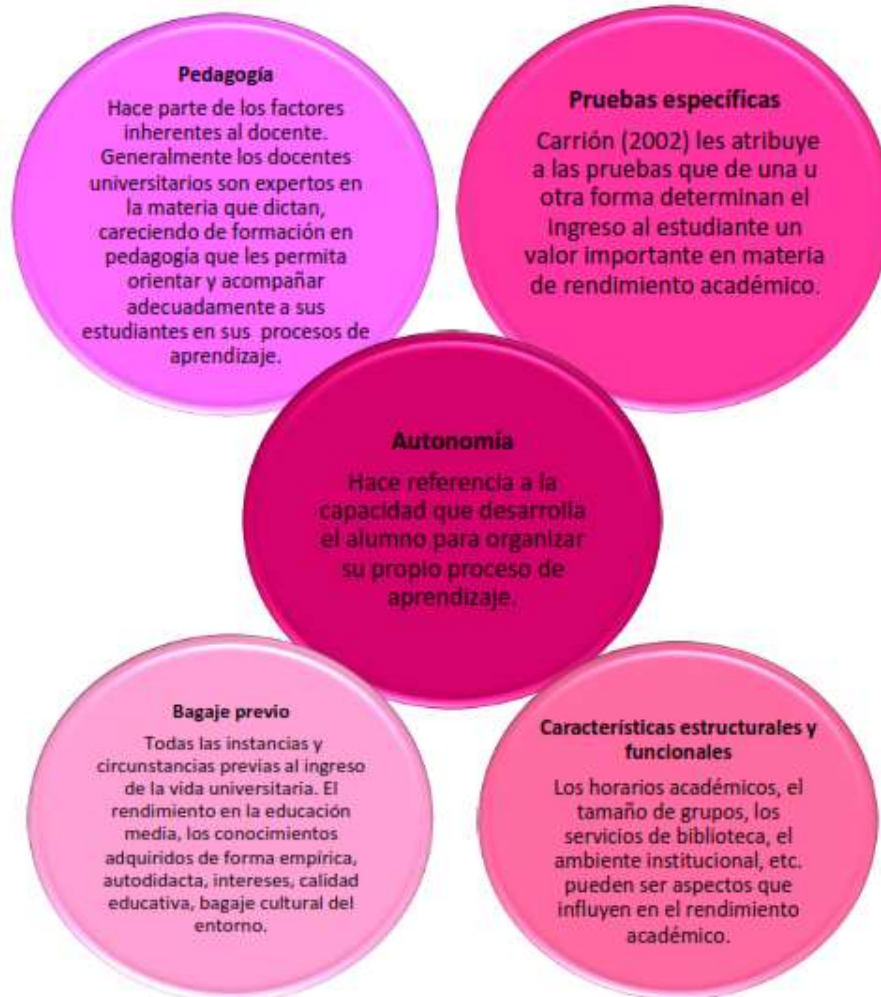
Pedagogía

Hace parte de los factores inherentes al docente. Generalmente los docentes universitarios son expertos en la materia que dictan, careciendo de formación en pedagogía que les permita orientar y acompañar adecuadamente a sus estudiantes en sus procesos de aprendizaje.

Pruebas específicas

Carrión (2002) les atribuye a las pruebas que de una u otra forma determinan el ingreso al estudiante un valor importante en materia de rendimiento académico.

Autonomía

Hace referencia a la capacidad que desarrolla el alumno para organizar su propio proceso de aprendizaje.

Bagaje previo

Todas las instancias y circunstancias previas al ingreso de la vida universitaria. El rendimiento en la educación media, los conocimientos adquiridos de forma empírica, autodidacta, intereses, calidad educativa, bagaje cultural del entorno.

Características estructurales y funcionales

Los horarios académicos, el tamaño de grupos, los servicios de biblioteca, el ambiente institucional, etc. pueden ser aspectos que influyen en el rendimiento académico.